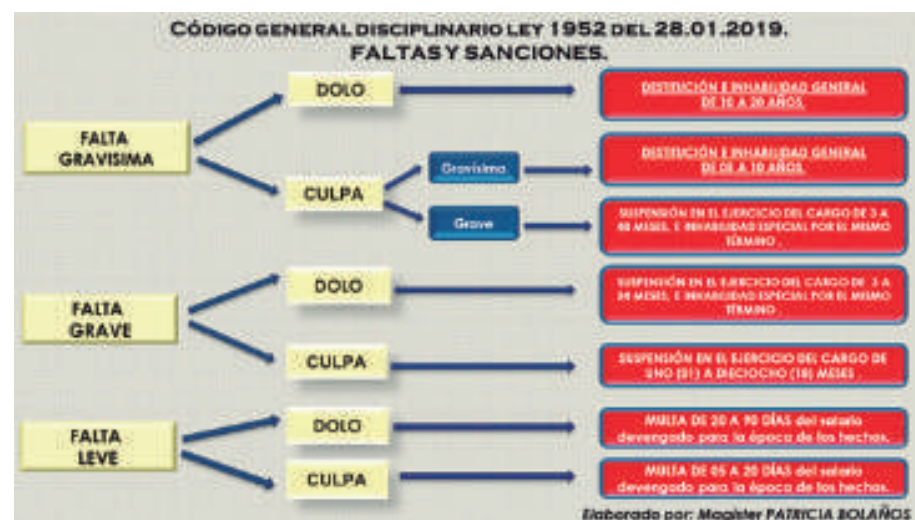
CÓDIGO GENERAL DISCIPLINARIO LEY 1952 DEL 28.01.2019.
FALTAS Y SANCIONES.

FALTA GRAVISIMA

DOLO

DESTITUCIÓN E INHABILIDAD GENERAL DE 10 A 20 AÑOS.

CULPA

Gravísima

DESTITUCIÓN E INHABILIDAD GENERAL DE 08 A 10 AÑOS.

Grave

SUSPENSIÓN EN EL EJERCICIO DEL CARGO DE 3 A 48 MESES, E INHABILIDAD ESPECIAL POR EL MISMO TÉRMINO.

FALTA GRAVE

DOLO

SUSPENSIÓN EN EL EJERCICIO DEL CARGO DE 3 A 24 MESES, E INHABILIDAD ESPECIAL POR EL MISMO TÉRMINO.

CULPA

SUSPENSIÓN EN EL EJERCICIO DEL CARGO DE UNO (01) A DIECIOCHO (18) MESES

FALTA LEVE

DOLO

MULTA DE 20 A 90 DÍAS del salario devengado para la época de los hechos.

CULPA

MULTA DE 05 A 20 DÍAS del salario devengado para la época de los hechos.

Elaborado por: Magister PATRICIA BOLAÑOS